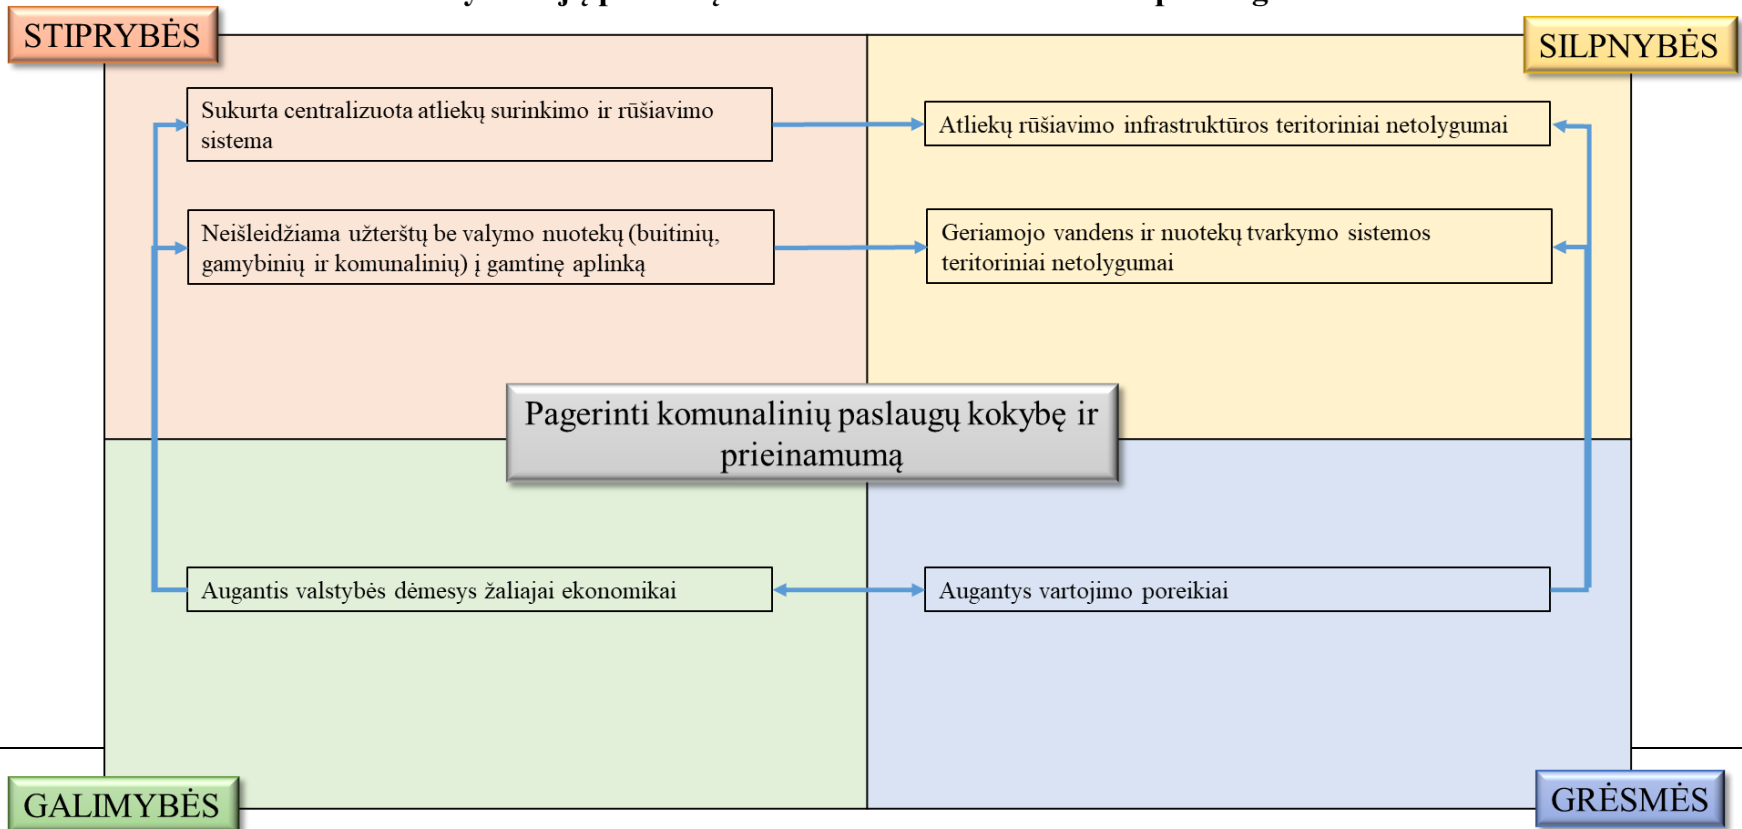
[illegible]

STIPRYBĖS

SILPNYBĖS

Sukurta centralizuota atliekų surinkimo ir rūšiavimo sistema

Atliekų rūšiavimo infrastruktūros teritoriniai netolygumai

Neišleidžiama užterštų be valymo nuotekų (buitinių, gamybinių ir komunalinių) į gamtinę aplinką

Geriamojo vandens ir nuotekų tvarkymo sistemos teritoriniai netolygumai

Pagerinti komunalinių paslaugų kokybę ir prieinamumą

Augantis valstybės dėmesys žaliajai ekonomikai

Augantys vartojimo poreikiai

GALIMYBĖS

GRĖSMĖS